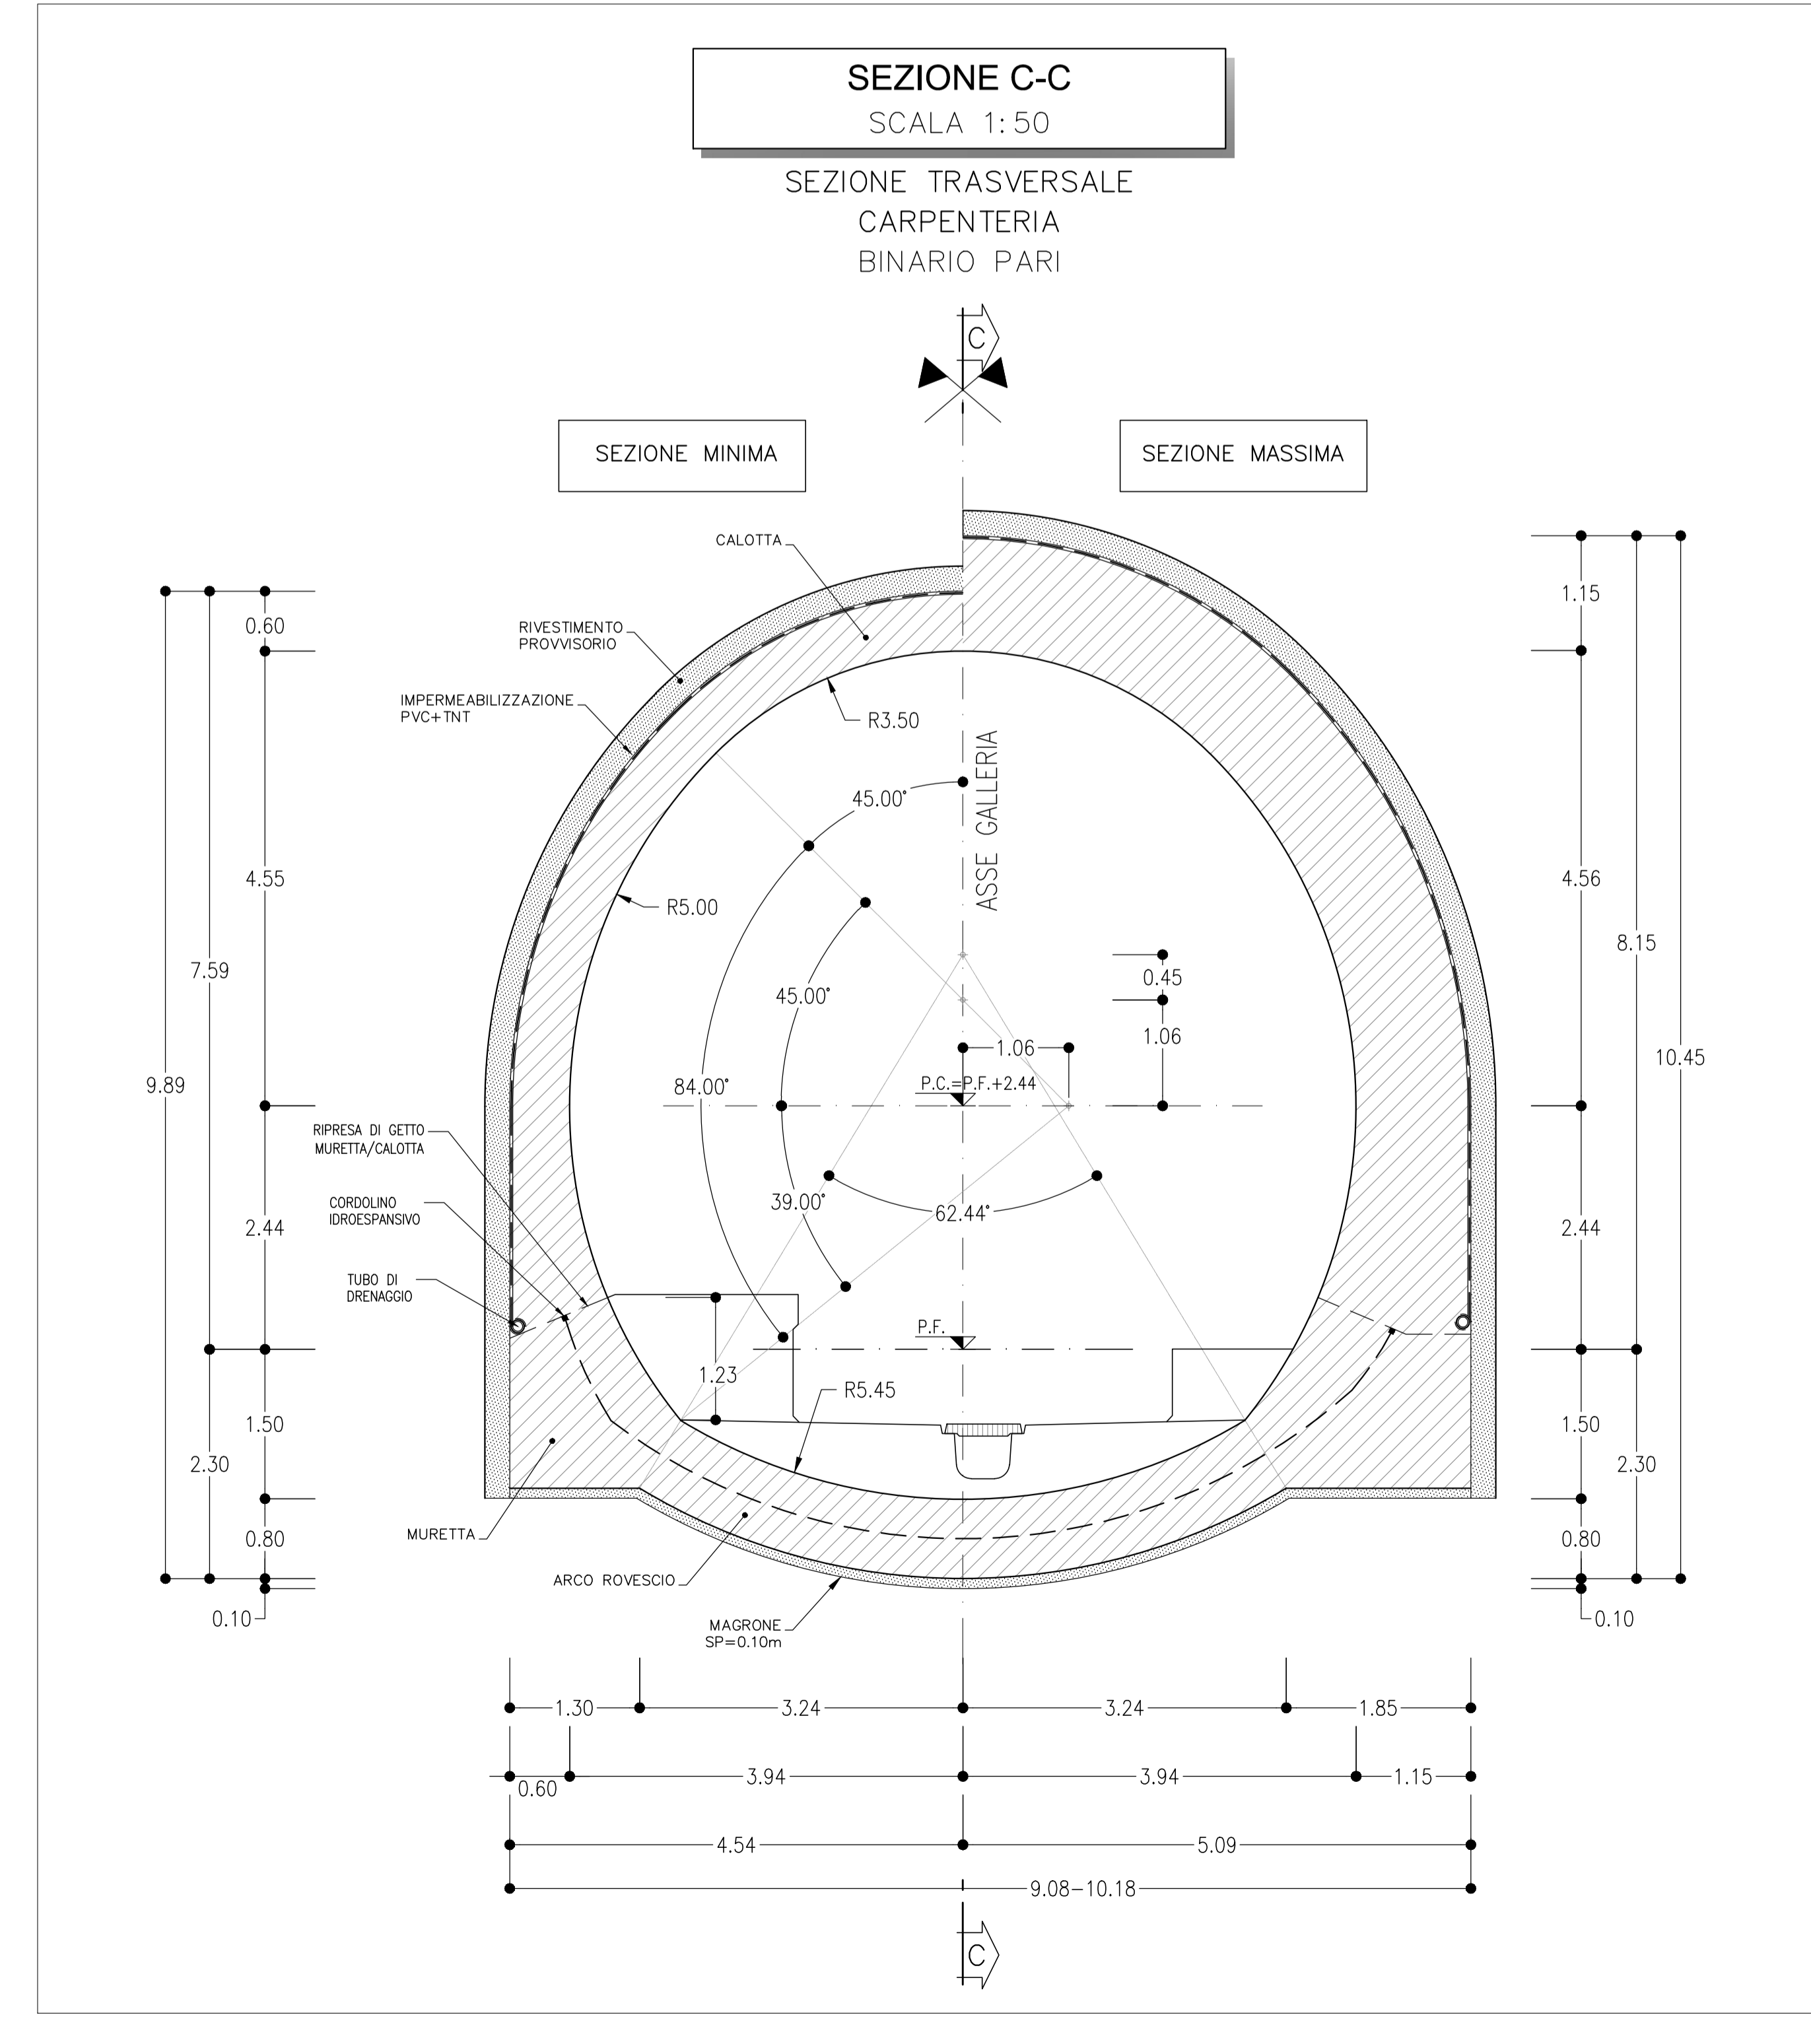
SEZIONE C-C
SCALA 1:50

SEZIONE TRASVERSALE
CARPENTERIA
BINARIO PARI

C

SEZIONE MINIMA

SEZIONE MASSIMA

CALOTTA

RIVESTIMENTO PROVVISORIO

IMPERMEABILIZZAZIONE PVC+TNT

R3.50

ASSE GALLERIA

45.00°

R5.00

45.00°

84.00°

0.45

1.06

1.06

P.C.=P.F.+2.44

RIPRESA DI GETTO MURETTA/CALOTTA

CORDOLINO IDROESPANSIVO

TUBO DI DRENAGGIO

39.00°

62.44°

P.F.

1.23

R5.45

MURETTA

ARCO ROVESCIO

MAGRONE SP=0.10m

0.60
4.55
7.59
9.89
2.44
1.50
2.30
0.80
0.10

1.15
4.56
8.15
10.45
2.44
1.50
2.30
0.80
0.10

1.30
3.24
3.24
1.85
0.60
3.94
3.94
1.15
4.54
5.09
9.08–10.18

C